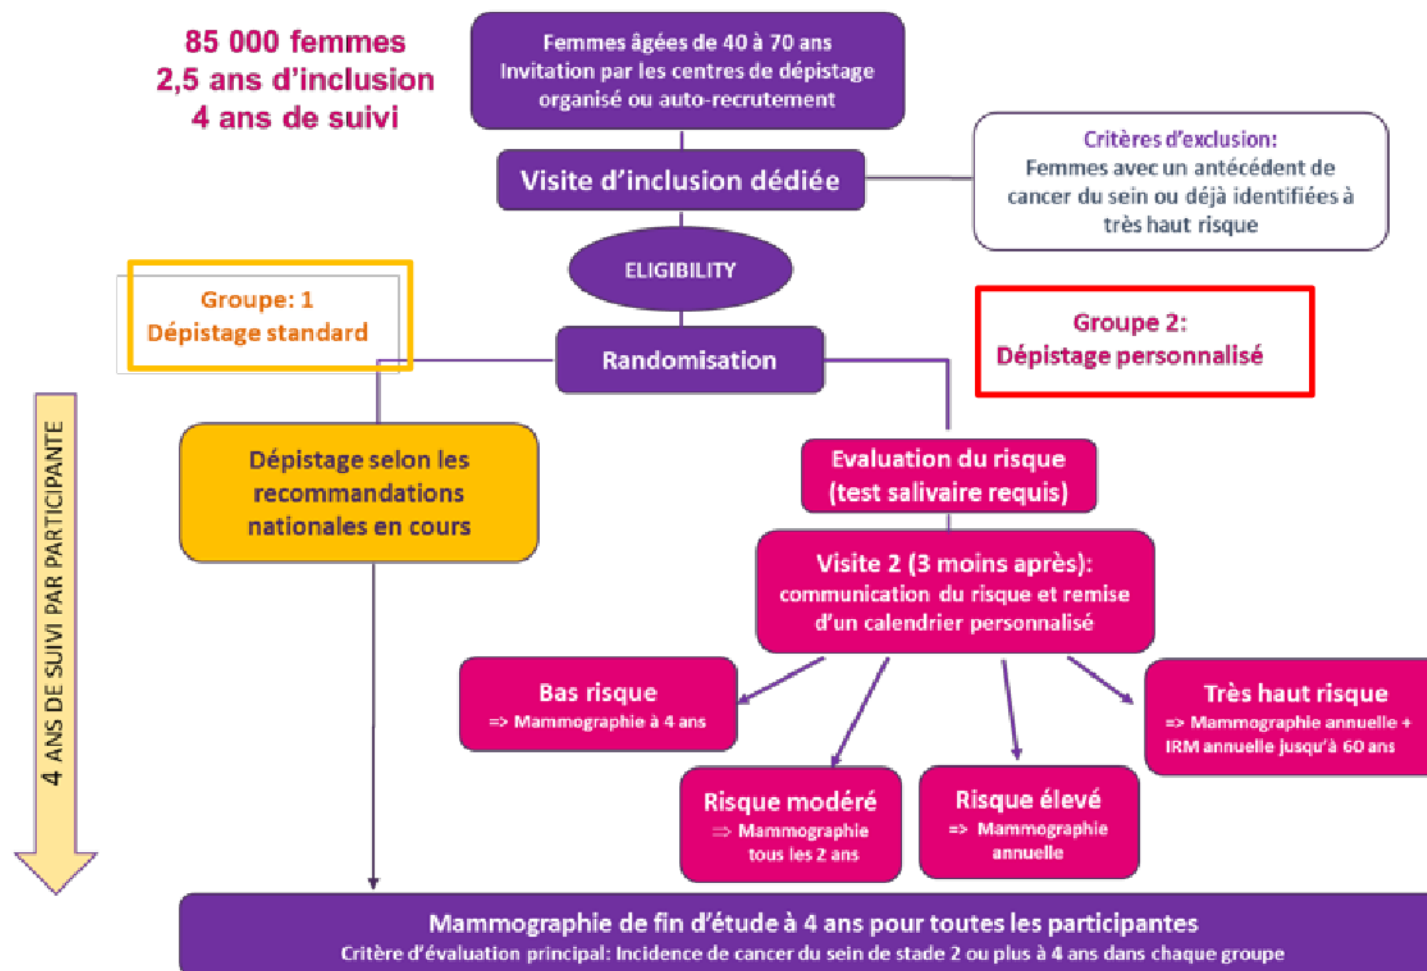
85 000 femmes
2,5 ans d'inclusion
4 ans de suivi

Femmes âgées de 40 à 70 ans
Invitation par les centres de dépistage organisé ou auto-recrutement

Visite d'inclusion dédiée

Critères d'exclusion:
Femmes avec un antécédent de cancer du sein ou déjà identifiées à très haut risque

ELIGIBILITY

Groupe: 1
Dépistage standard

Randomisation

Groupe 2:
Dépistage personnalisé

4 ANS DE SUIVI PAR PARTICIPANTE

Dépistage selon les recommandations nationales en cours

Evaluation du risque
(test salivaire requis)

Visite 2 (3 moins après):
communication du risque et remise d'un calendrier personnalisé

Bas risque
=> Mammographie à 4 ans

Très haut risque
=> Mammographie annuelle + IRM annuelle jusqu'à 60 ans

Risque modéré
=> Mammographie tous les 2 ans

Risque élevé
=> Mammographie annuelle

Mammographie de fin d'étude à 4 ans pour toutes les participantes
Critère d'évaluation principal: Incidence de cancer du sein de stade 2 ou plus à 4 ans dans chaque groupe